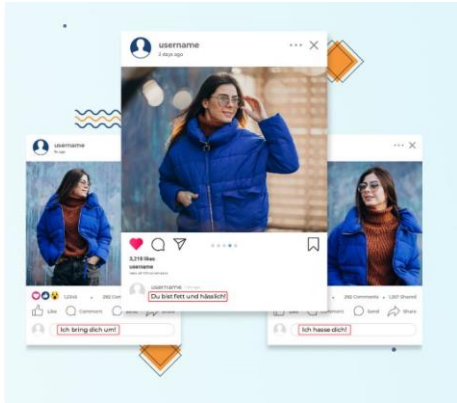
username
2 days ago

3,219 likes
username

username
Du bist fett und hässlich!

username

1,234
292 Comments
Like
Comment
Send
Share
Ich bring dich um!

Comment
Send
Share
292 Comments
1,267 Shared
Ich hasse dich!